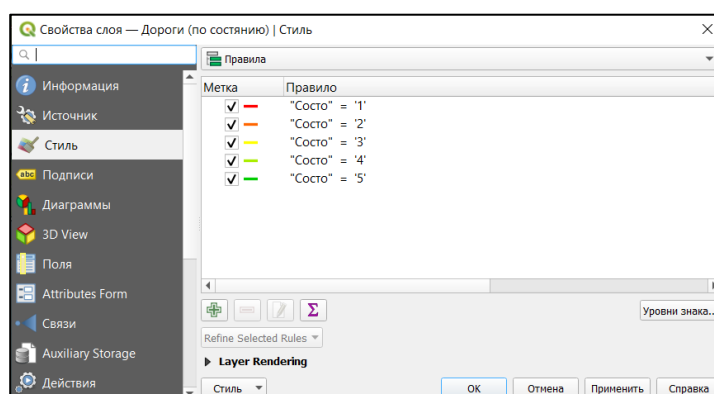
Свойства слоя — Дороги (по состянию) | Стиль

Информация
Источник
Стиль
Подписи
Диаграммы
3D View
Поля
Attributes Form
Связи
Auxiliary Storage
Действия

Правила

| Метка | Правило |
|---|---|
| ✓ | "Состо" = '1' |
| ✓ | "Состо" = '2' |
| ✓ | "Состо" = '3' |
| ✓ | "Состо" = '4' |
| ✓ | "Состо" = '5' |

Уровни знака...
Refine Selected Rules
Layer Rendering
Стиль
OK
Отмена
Применить
Справка